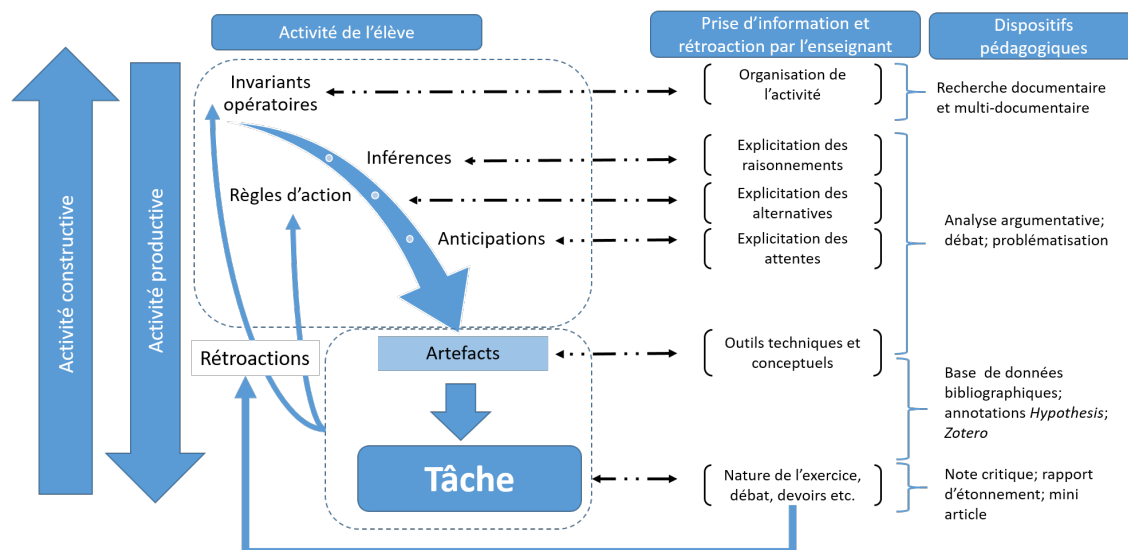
Activité de l'élève

Prise d'information et rétroaction par l'enseignant

Dispositifs pédagogiques

Activité constructive

Activité productive

Invariants opératoires

Inférences

Règles d'action

Anticipations

Rétroactions

Artefacts

Tâche

Organisation de l'activité

Explicitation des raisonnements

Explicitation des alternatives

Explicitation des attentes

Outils techniques et conceptuels

Nature de l'exercice, débat, devoirs etc.

Recherche documentaire et multi-documentaire

Analyse argumentative; débat; problématisation

Base de données bibliographiques; annotations *Hypothesis*; *Zotero*

Note critique; rapport d'étonnement; mini article